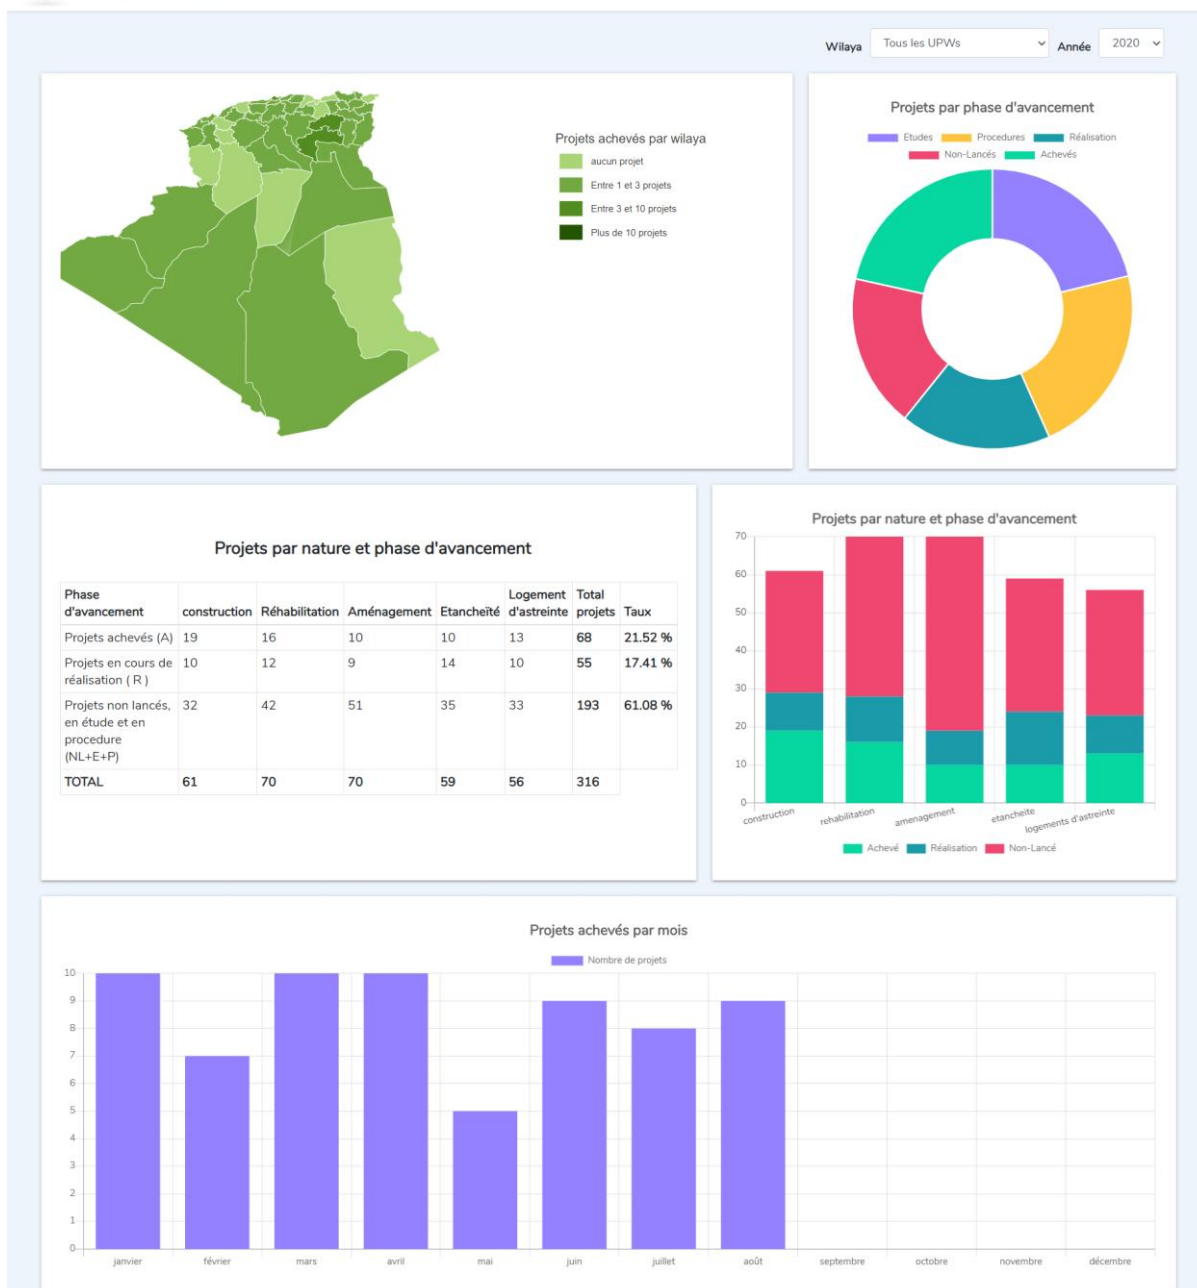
Wilaya Tous les UPWs Année 2020

Projets achevés par wilaya
aucun projet
Entre 1 et 3 projets
Entre 3 et 10 projets
Plus de 10 projets

Projets par phase d'avancement
Etudes Procedures Réalisation Non-Lancés Achevés

Projets par nature et phase d'avancement

| Phase d'avancement | construction | Réhabilitation | Aménagement | Etancheïté | Logement d'astreinte | Total projets | Taux |
|---|---|---|---|---|---|---|---|
| Projets achevés (A) | 19 | 16 | 10 | 10 | 13 | 68 | 21.52 % |
| Projets en cours de réalisation ( R ) | 10 | 12 | 9 | 14 | 10 | 55 | 17.41 % |
| Projets non lancés, en étude et en procedure (NL+E+P) | 32 | 42 | 51 | 35 | 33 | 193 | 61.08 % |
| TOTAL | 61 | 70 | 70 | 59 | 56 | 316 | |

Projets par nature et phase d'avancement
70 60 50 40 30 20 10 0
construction rehabilitation amenagement etancheite logements d'astreinte
Achevé Réalisation Non-Lancé

Projets achevés par mois
Nombre de projets
10 9 8 7 6 5 4 3 2 1 0
janvier février mars avril mai juin juillet août septembre octobre novembre décembre